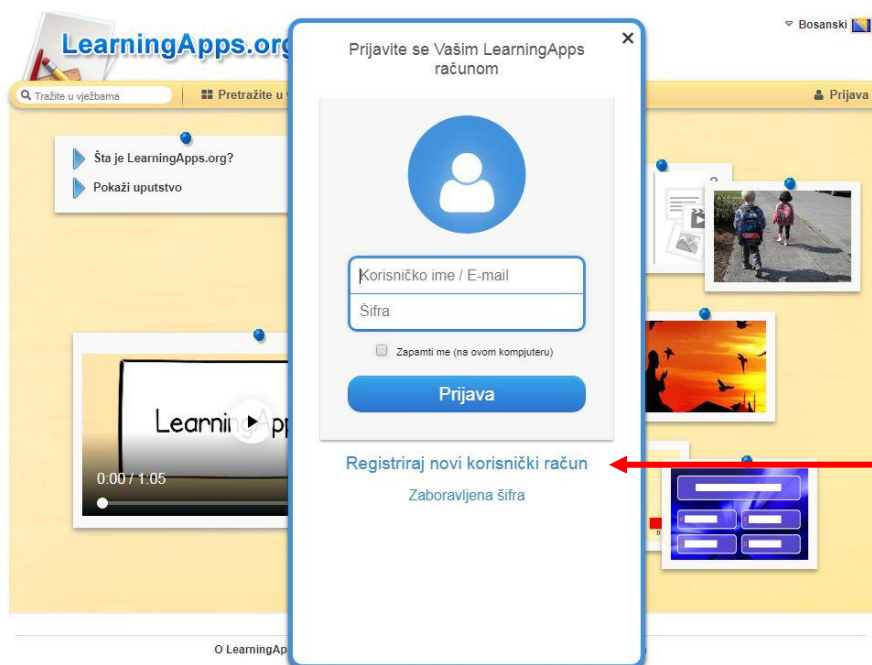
LearningApps.org

Bosanski

Tražite u vježbama

Pretražite u v

Prijava

Šta je LearningApps.org?

Pokaži uputstvo

Learni

0:00 / 1:05

O LearningAp

Prijavite se Vašim LearningApps računom

Korisničko ime / E-mail

Šifra

Zapamti me (na ovom kompjuteru)

Prijava

Registriraj novi korisnički račun

Zaboravljena šifra